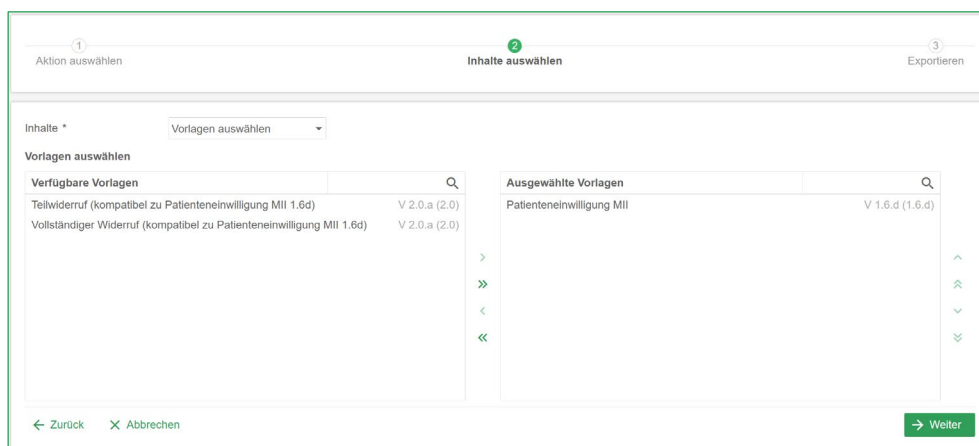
1
Aktion auswählen

2
Inhalte auswählen

3
Exportieren

Inhalte *
Vorlagen auswählen

Vorlagen auswählen

Verfügbare Vorlagen

Teilwiderruf (kompatibel zu Patienteneinwilligung MII 1.6d) V 2.0.a (2.0)
Vollständiger Widerruf (kompatibel zu Patienteneinwilligung MII 1.6d) V 2.0.a (2.0)

Ausgewählte Vorlagen

Patienteneinwilligung MII V 1.6.d (1.6.d)

> » < «

← Zurück
× Abbrechen
→ Weiter